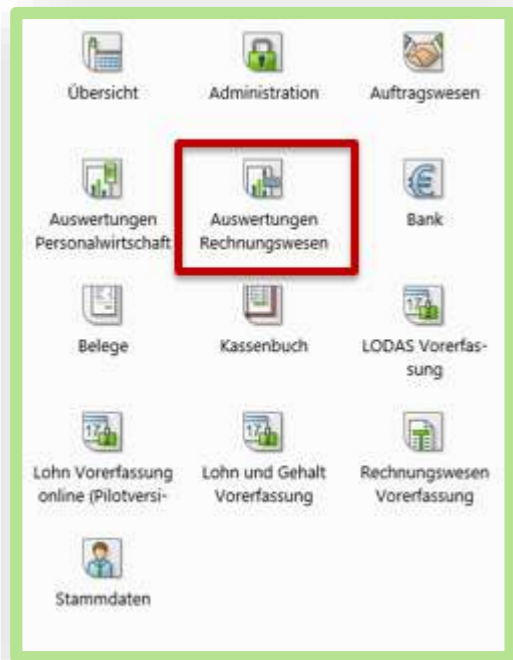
Übersicht

Administration

Auftragswesen

Auswertungen Personalwirtschaft

Auswertungen Rechnungswesen

Bank

Belege

Kassenbuch

LODAS Vorerfassung

Lohn Vorerfassung online (Pilotversi-

Lohn und Gehalt Vorerfassung

Rechnungswesen Vorerfassung

Stammdaten